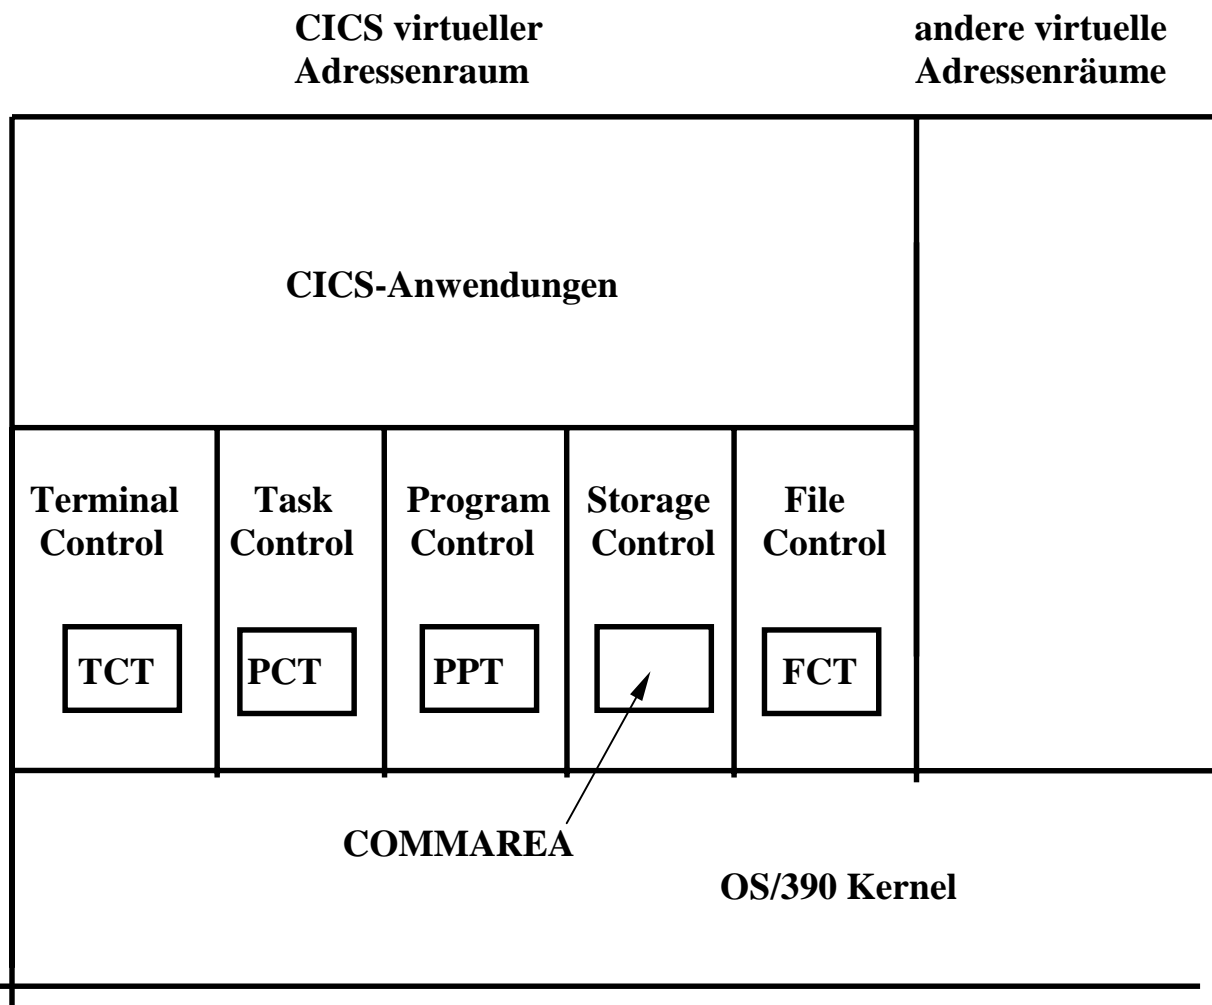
CICS virtueller Adressenraum

andere virtuelle Adressenräume

CICS-Anwendungen

| Terminal Control | Task Control | Program Control | Storage Control | File Control |
|---|---|---|---|---|
| TCT | PCT | PPT | | FCT |

COMMAREA

OS/390 Kernel